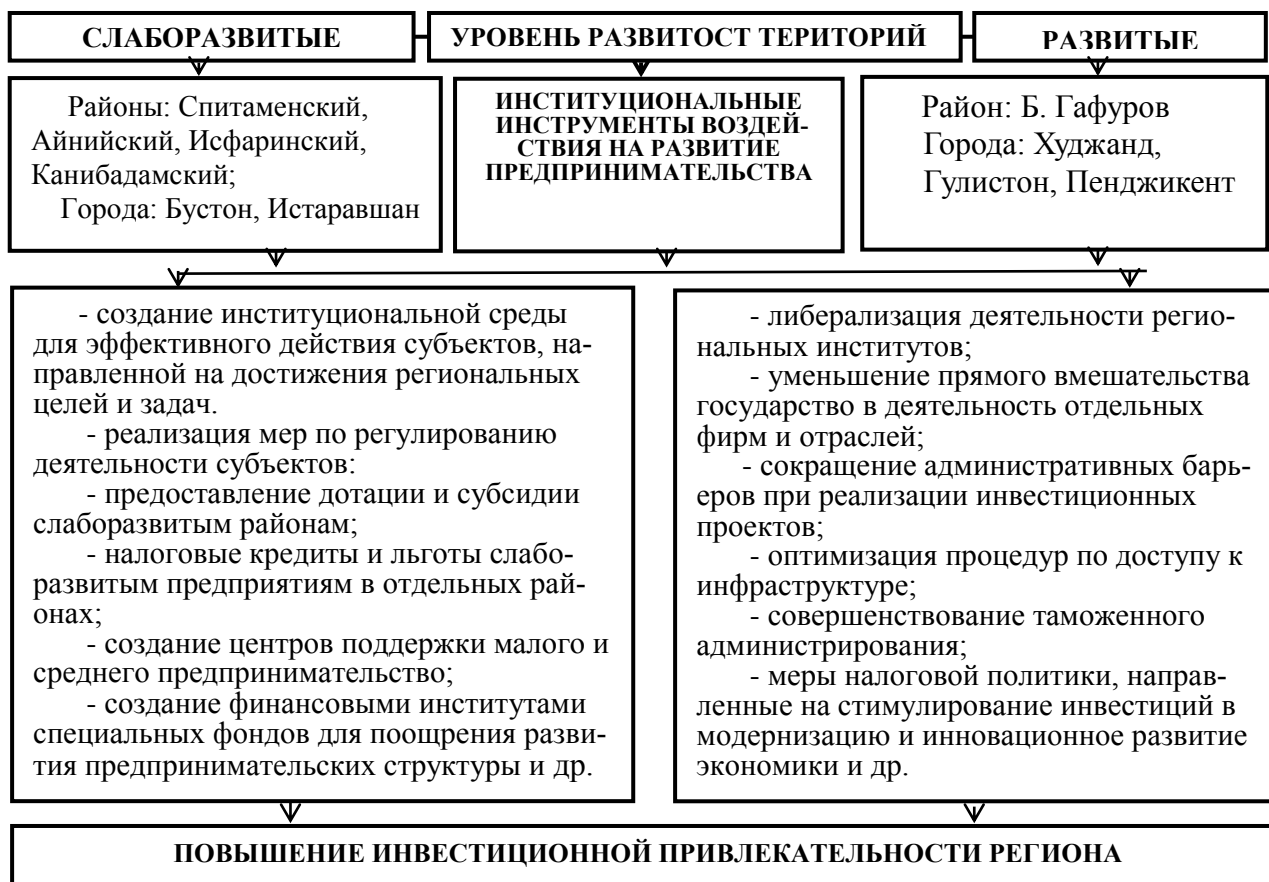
СЛАБОРАЗВИТЫЕ

УРОВЕНЬ РАЗВИТОСТ ТЕРИТОРИЙ

РАЗВИТЫЕ

Районы: Спитаменский, Айнийский, Исфаринский, Канибадамский;
Города: Бустон, Истаравшан

ИНСТИТУЦИОНАЛЬНЫЕ ИНСТРУМЕНТЫ ВОЗДЕЙСТВИЯ НА РАЗВИТИЕ ПРЕДПРИНИМАТЕЛЬСТВА

Район: Б. Гафуров
Города: Худжанд, Гулистон, Пенджикент

- создание институциональной среды для эффективного действия субъектов, направленной на достижения региональных целей и задач.
- реализация мер по регулированию деятельности субъектов:
- предоставление дотации и субсидии слаборазвитым районам;
- налоговые кредиты и льготы слаборазвитым предприятиям в отдельных районах;
- создание центров поддержки малого и среднего предпринимательство;
- создание финансовыми институтами специальных фондов для поощрения развития предпринимательских структуры и др.

- либерализация деятельности региональных институтов;
- уменьшение прямого вмешательства государство в деятельность отдельных фирм и отраслей;
- сокращение административных барьеров при реализации инвестиционных проектов;
- оптимизация процедур по доступу к инфраструктуре;
- совершенствование таможенного администрирования;
- меры налоговой политики, направленные на стимулирование инвестиций в модернизацию и инновационное развитие экономики и др.

ПОВЫШЕНИЕ ИНВЕСТИЦИОННОЙ ПРИВЛЕКАТЕЛЬНОСТИ РЕГИОНА